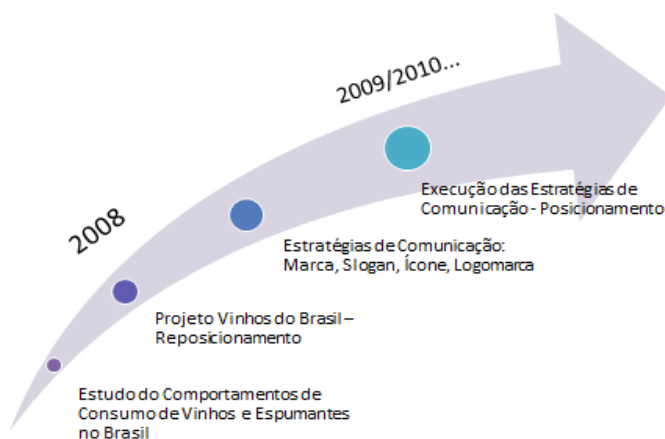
2009/2010...

2008

Execução das Estratégias de Comunicação - Posicionamento

Estratégias de Comunicação: Marca, Slogan, Ícone, Logomarca

Projeto Vinhos do Brasil – Reposicionamento

Estudo do Comportamentos de Consumo de Vinhos e Espumantes no Brasil